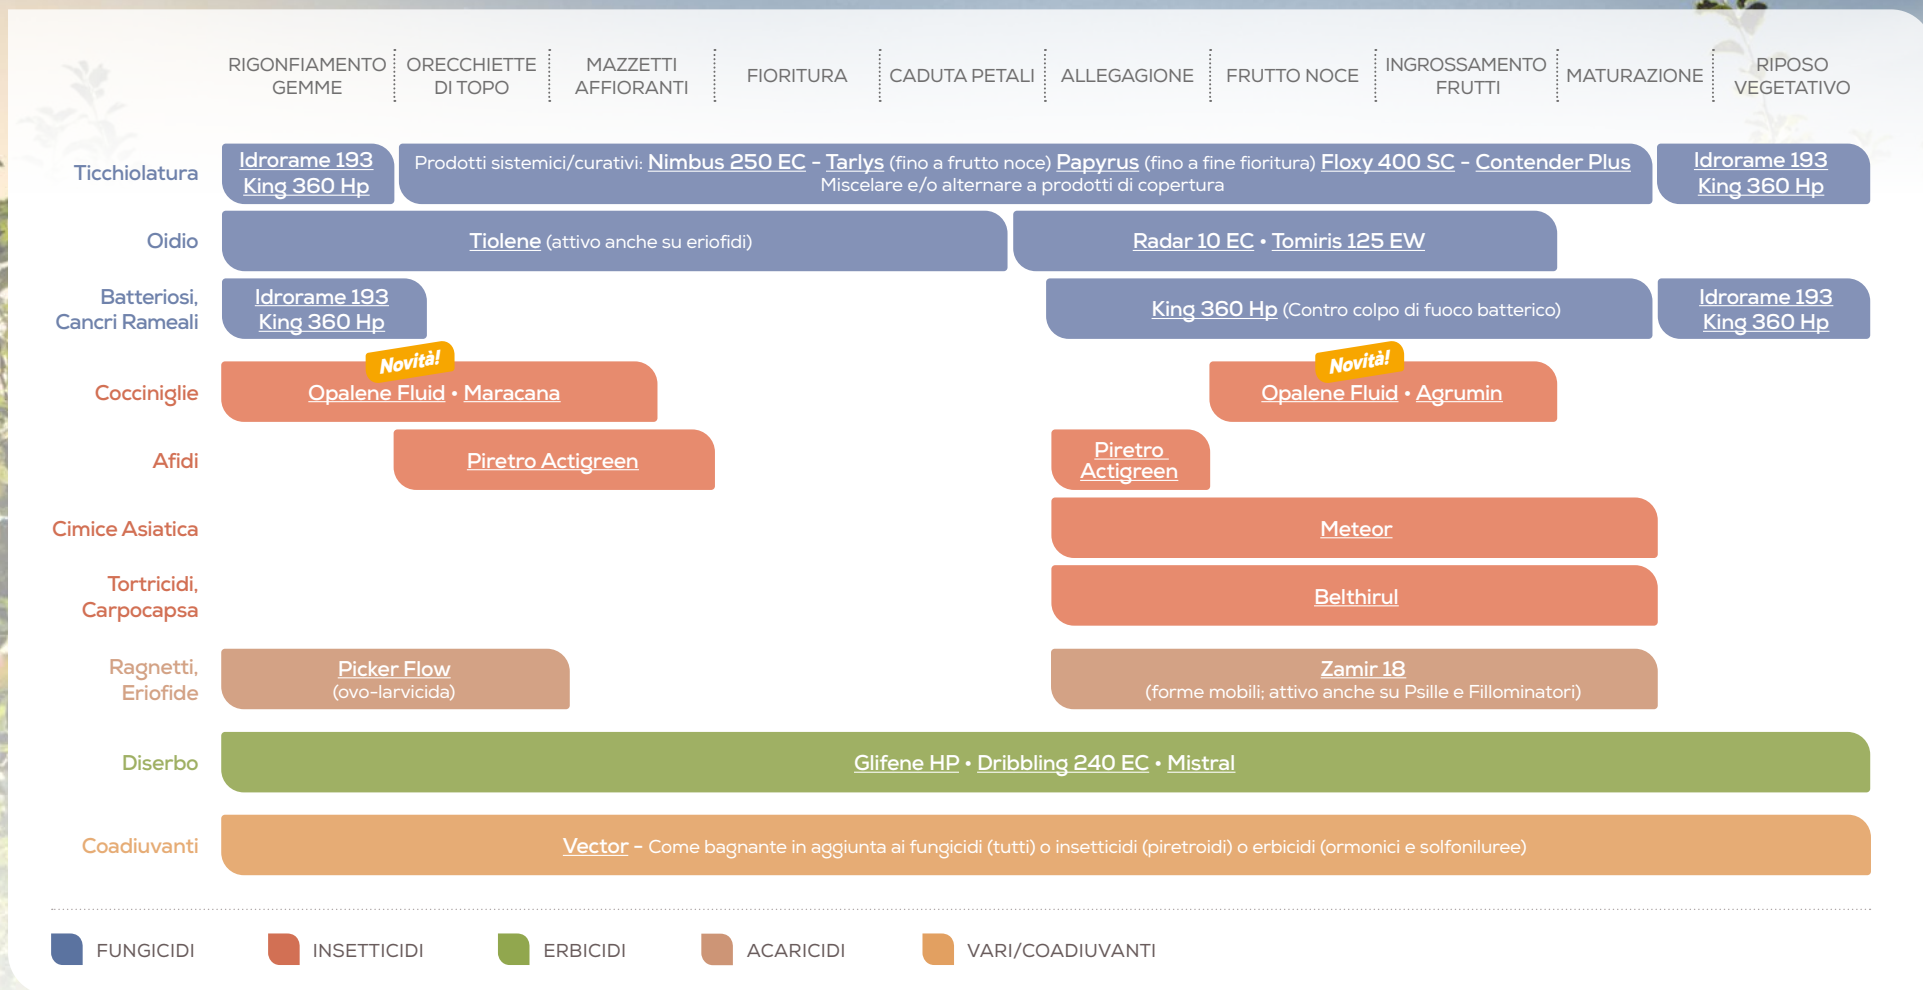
RIGONFIAMENTO GEMME | ORECCHIETTE DI TOPO | MAZZETTI AFFIORANTI | FIORITURA | CADUTA PETALI | ALLEGAGIONE | FRUTTO NOCE | INGROSSAMENTO FRUTTI | MATURAZIONE | RIPOSO VEGETATIVO

Ticchiolatura
Idrorame 193
King 360 Hp
Prodotti sistemici/curativi: Nimbus 250 EC - Tarlys (fino a frutto noce) Papyrus (fino a fine fioritura) Floxy 400 SC - Contender Plus
Miscelare e/o alternare a prodotti di copertura
Idrorame 193
King 360 Hp

Oidio
Tiolene (attivo anche su eriofidi)
Radar 10 EC • Tomiris 125 EW

Batteriosi, Cancri Rameali
Idrorame 193
King 360 Hp
King 360 Hp (Contro colpo di fuoco batterico)
Idrorame 193
King 360 Hp

Coccinigli e
Novità!
Opalene Fluid • Maracana
Novità!
Opalene Fluid • Agrumin

Afidi
Piretro Actigreen
Piretro Actigreen

Cimice Asiatica
Meteor

Tortricidi, Carpocapsa
Belthirul

Ragnetti, Eriofide
Picker Flow
(ovo-larvicida)
Zamir 18
(forme mobili; attivo anche su Psille e Fillominatori)

Diserbo
Glifene HP • Dribbling 240 EC • Mistral

Coadiuvanti
Vector - Come bagnante in aggiunta ai fungicidi (tutti) o insetticidi (piretroidi) o erbicidi (ormonici e solfoniluree)

FUNGICIDI
INSETTICIDI
ERBICIDI
ACARICIDI
VARI/COADIUVANTI